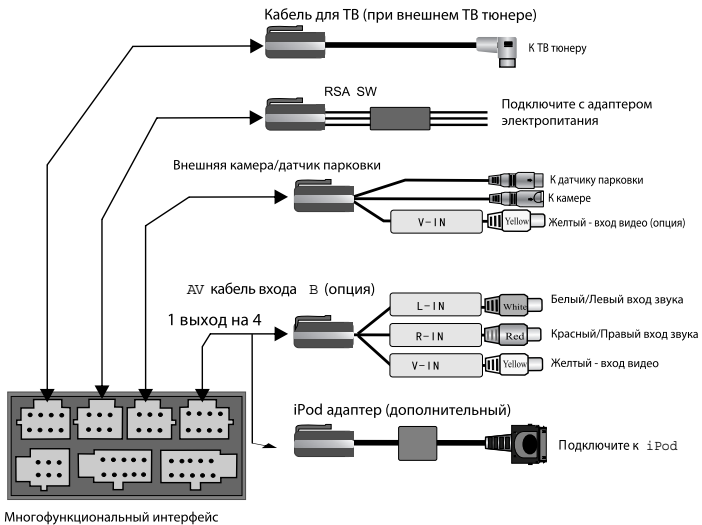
Кабель для ТВ (при внешнем ТВ тюнере)

К ТВ тюнеру

RSA SW

Подключите с адаптером электропитания

Внешняя камера/датчик парковки

К датчику парковки

К камере

V-IN

Yellow

Желтый - вход видео (опция)

AV кабель входа B (опция)

L-IN

White

Белый/Левый вход звука

1 выход на 4

R-IN

Red

Красный/Правый вход звука

V-IN

Yellow

Желтый - вход видео

iPod адаптер (дополнительный)

Подключите к iPod

Многофункциональный интерфейс